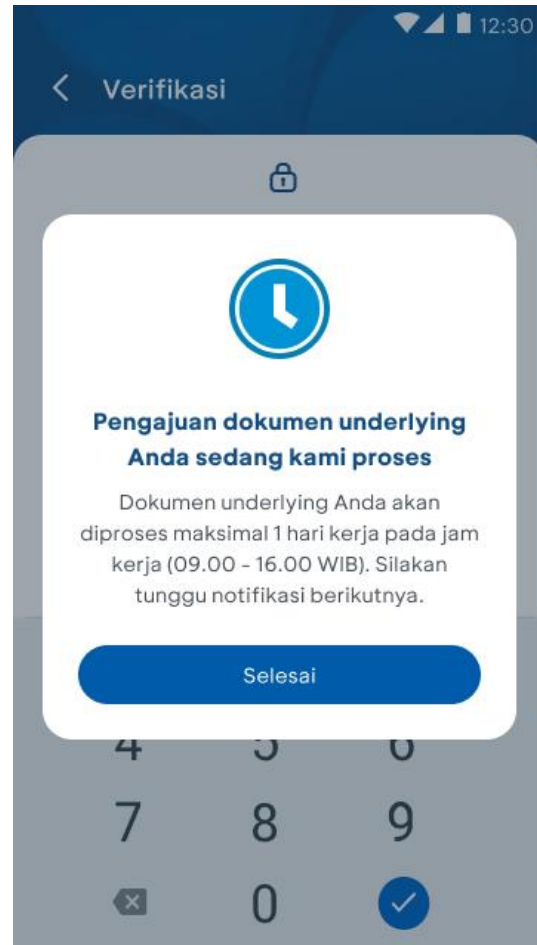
12:30

Verifikasi

Pengajuan dokumen underlying Anda sedang kami proses

Dokumen underlying Anda akan diproses maksimal 1 hari kerja pada jam kerja (09.00 - 16.00 WIB). Silakan tunggu notifikasi berikutnya.

Selesai

4 5 6
7 8 9
0